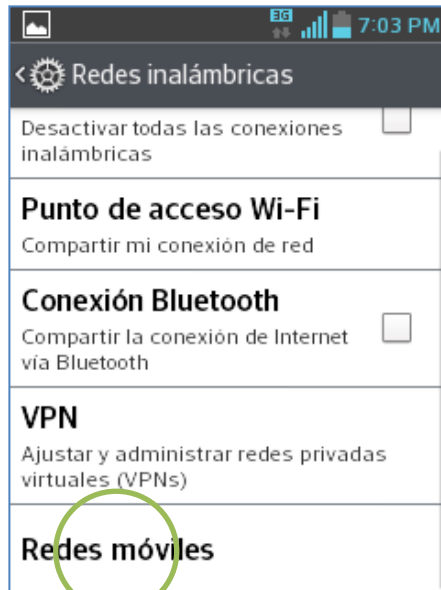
3G 7:03 PM

Redes inalámbricas

Desactivar todas las conexiones inalámbricas

Punto de acceso Wi-Fi
Compartir mi conexión de red

Conexión Bluetooth
Compartir la conexión de Internet vía Bluetooth

VPN
Ajustar y administrar redes privadas virtuales (VPNs)

Redes móviles